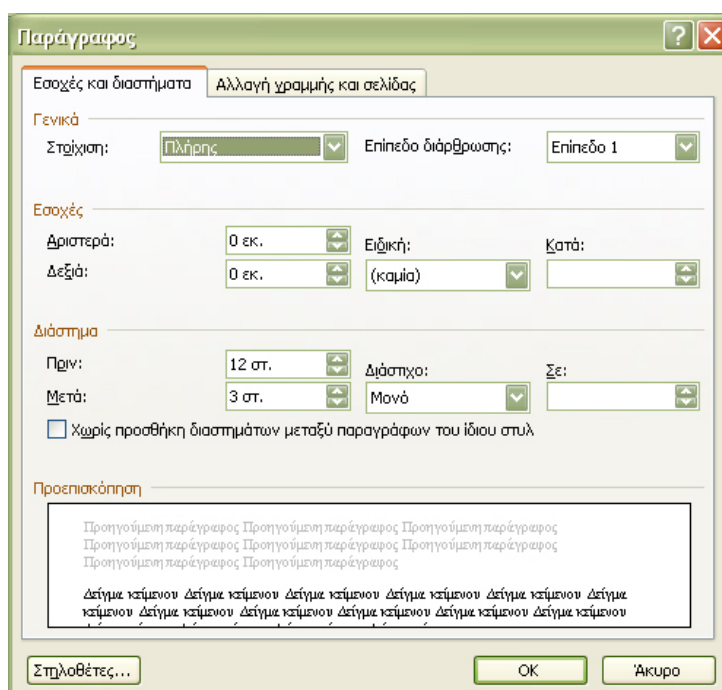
Παράγραφος

Εσοχές και διαστήματα | Αλλαγή γραμμής και σελίδας

Γενικά
Στοίχιση: Πλήρης
Επίπεδο διάρθρωσης: Επίπεδο 1

Εσοχές
Αριστερά: 0 εκ.
Δεξιά: 0 εκ.
Ειδική: (καμία)
Κατά:

Διάστημα
Πριν: 12 στ.
Μετά: 3 στ.
Διάστιχο: Μονό
Σε:
Χωρίς προσθήκη διαστημάτων μεταξύ παραγράφων του ίδιου στυλ

Προεπισκόπηση

Προηγούμενη παράγραφος Προηγούμενη παράγραφος Προηγούμενη παράγραφος Προηγούμενη παράγραφος Προηγούμενη παράγραφος Προηγούμενη παράγραφος Προηγούμενη παράγραφος Προηγούμενη παράγραφος Προηγούμενη παράγραφος

Δείγμα κείμενου Δείγμα κείμενου Δείγμα κείμενου Δείγμα κείμενου Δείγμα κείμενου Δείγμα κείμενου Δείγμα κείμενου Δείγμα κείμενου Δείγμα κείμενου Δείγμα κείμενου Δείγμα κείμενου
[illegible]

Στηλοθέτες... OK Άκυρο